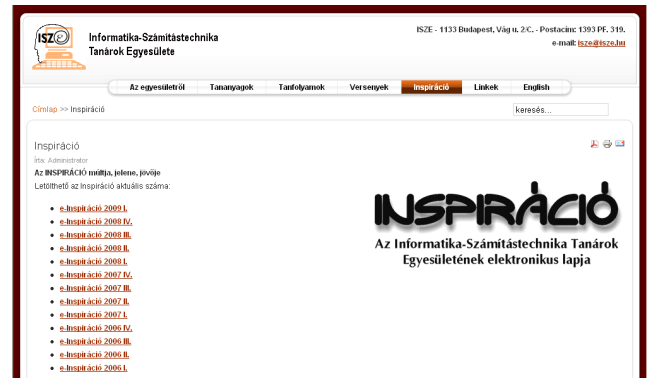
ISZE

Informatika-Számítástechnika Tanárok Egyesülete

ISZE - 1133 Budapest, Vág u. 2/C. - Postacím: 1393 PF. 319.
e-mail: isze@isze.hu

Az egyesületről | Tananyagok | Tanfolyamok | Versenyek | Inspiráció | Linkek | English

Címlap >> Inspiráció

keresés...

Inspiráció

Írta: Administrator

Az INSPIRÁCIÓ múltja, jelene, jövője

Letölthető az Inspiráció aktuális száma:

- e-Inspiráció 2009 I.
- e-Inspiráció 2008 IV.
- e-Inspiráció 2008 III.
- e-Inspiráció 2008 II.
- e-Inspiráció 2008 I.
- e-Inspiráció 2007 IV.
- e-Inspiráció 2007 III.
- e-Inspiráció 2007 II.
- e-Inspiráció 2007 I.
- e-Inspiráció 2006 IV.
- e-Inspiráció 2006 III.
- e-Inspiráció 2006 II.
- e-Inspiráció 2006 I.

INSPIRÁCIÓ

Az Informatika-Számítástechnika Tanárok Egyesületének elektronikus lapja